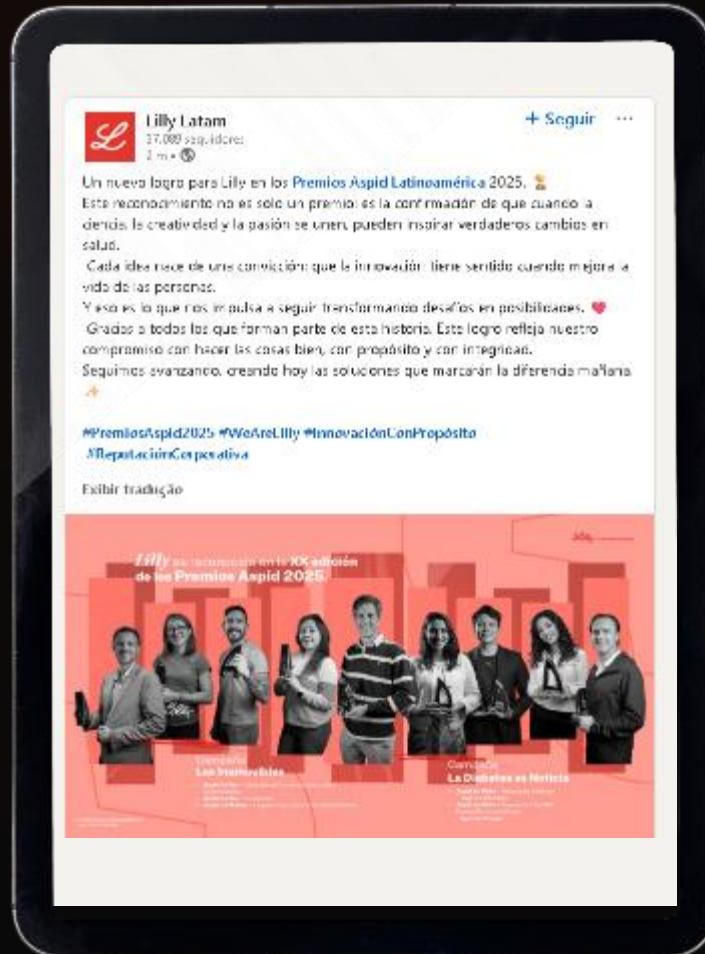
Lilly Latam
37.088 seguidores
2 m •

+ Seguir ···

Un nuevo logro para Lilly en los Premios Aspid Latinoamérica 2025. 🏆
Este reconocimiento no es solo un premio: es la confirmación de que cuando la ciencia, la creatividad y la pasión se unen, pueden inspirar verdaderos cambios en salud.
Cada idea nace de una convicción: que la innovación tiene sentido cuando mejora la vida de las personas.
Y eso es lo que nos impulsa a seguir transformando desafíos en posibilidades. ❤️
Gracias a todos los que forman parte de esta historia. Este logro refleja nuestro compromiso con hacer las cosas bien, con propósito y con integridad.
Seguimos avanzando, creando hoy las soluciones que marcarán la diferencia mañana. ✨

#PremiosAspid2025 #WeAreLilly #InnovaciónConPropósito #ReputaciónCorporativa

Exibir tradução

Lilly es reconocida en la XX edición de los Premios Aspid 2025.

Campaña
Los Inesperados

Campaña
La Diabetes es Noticia

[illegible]